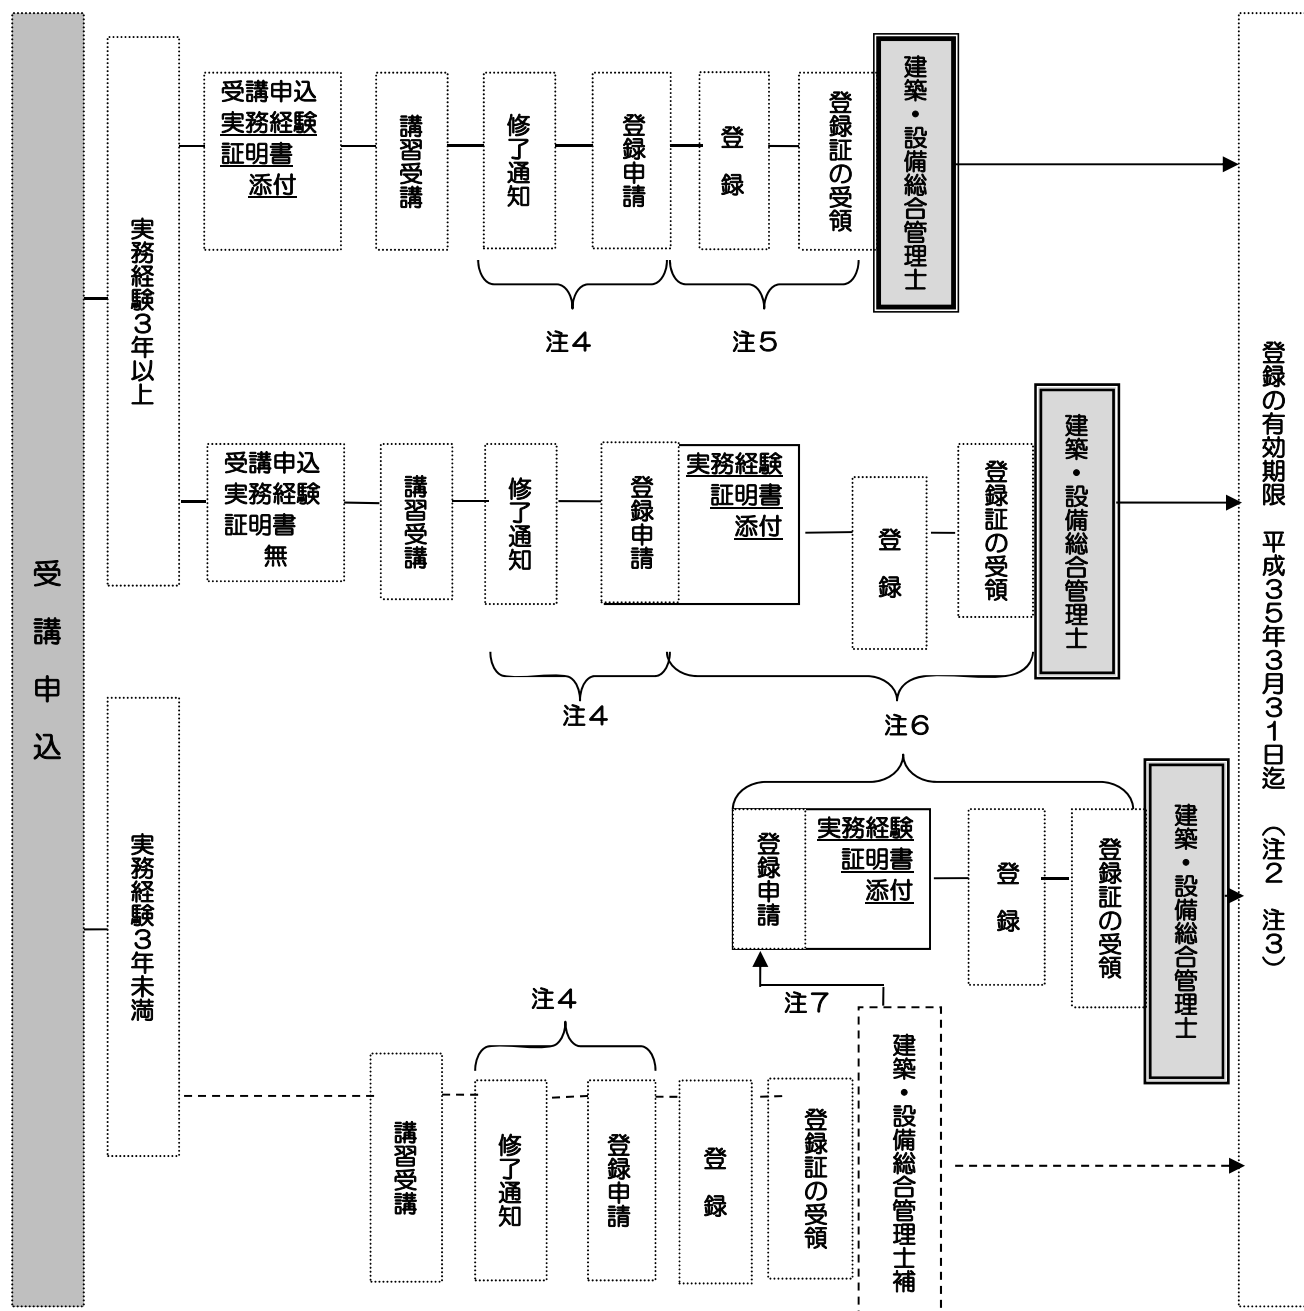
受講申込

実務経験3年以上

受講申込 実務経験 証明書 添付

講習受講

修了通知

登録申請

登録

登録証の受領

建築・設備総合管理士

注4

注5

受講申込 実務経験 証明書 無

講習受講

修了通知

登録申請

実務経験 証明書 添付

登録

登録証の受領

建築・設備総合管理士

注4

注6

実務経験3年未満

登録申請

実務経験 証明書 添付

登録

登録証の受領

建築・設備総合管理士

注7

注4

講習受講

修了通知

登録申請

登録

登録証の受領

建築・設備総合管理士補

登録の有効期限 平成35年3月31日迄 (注2 注3)